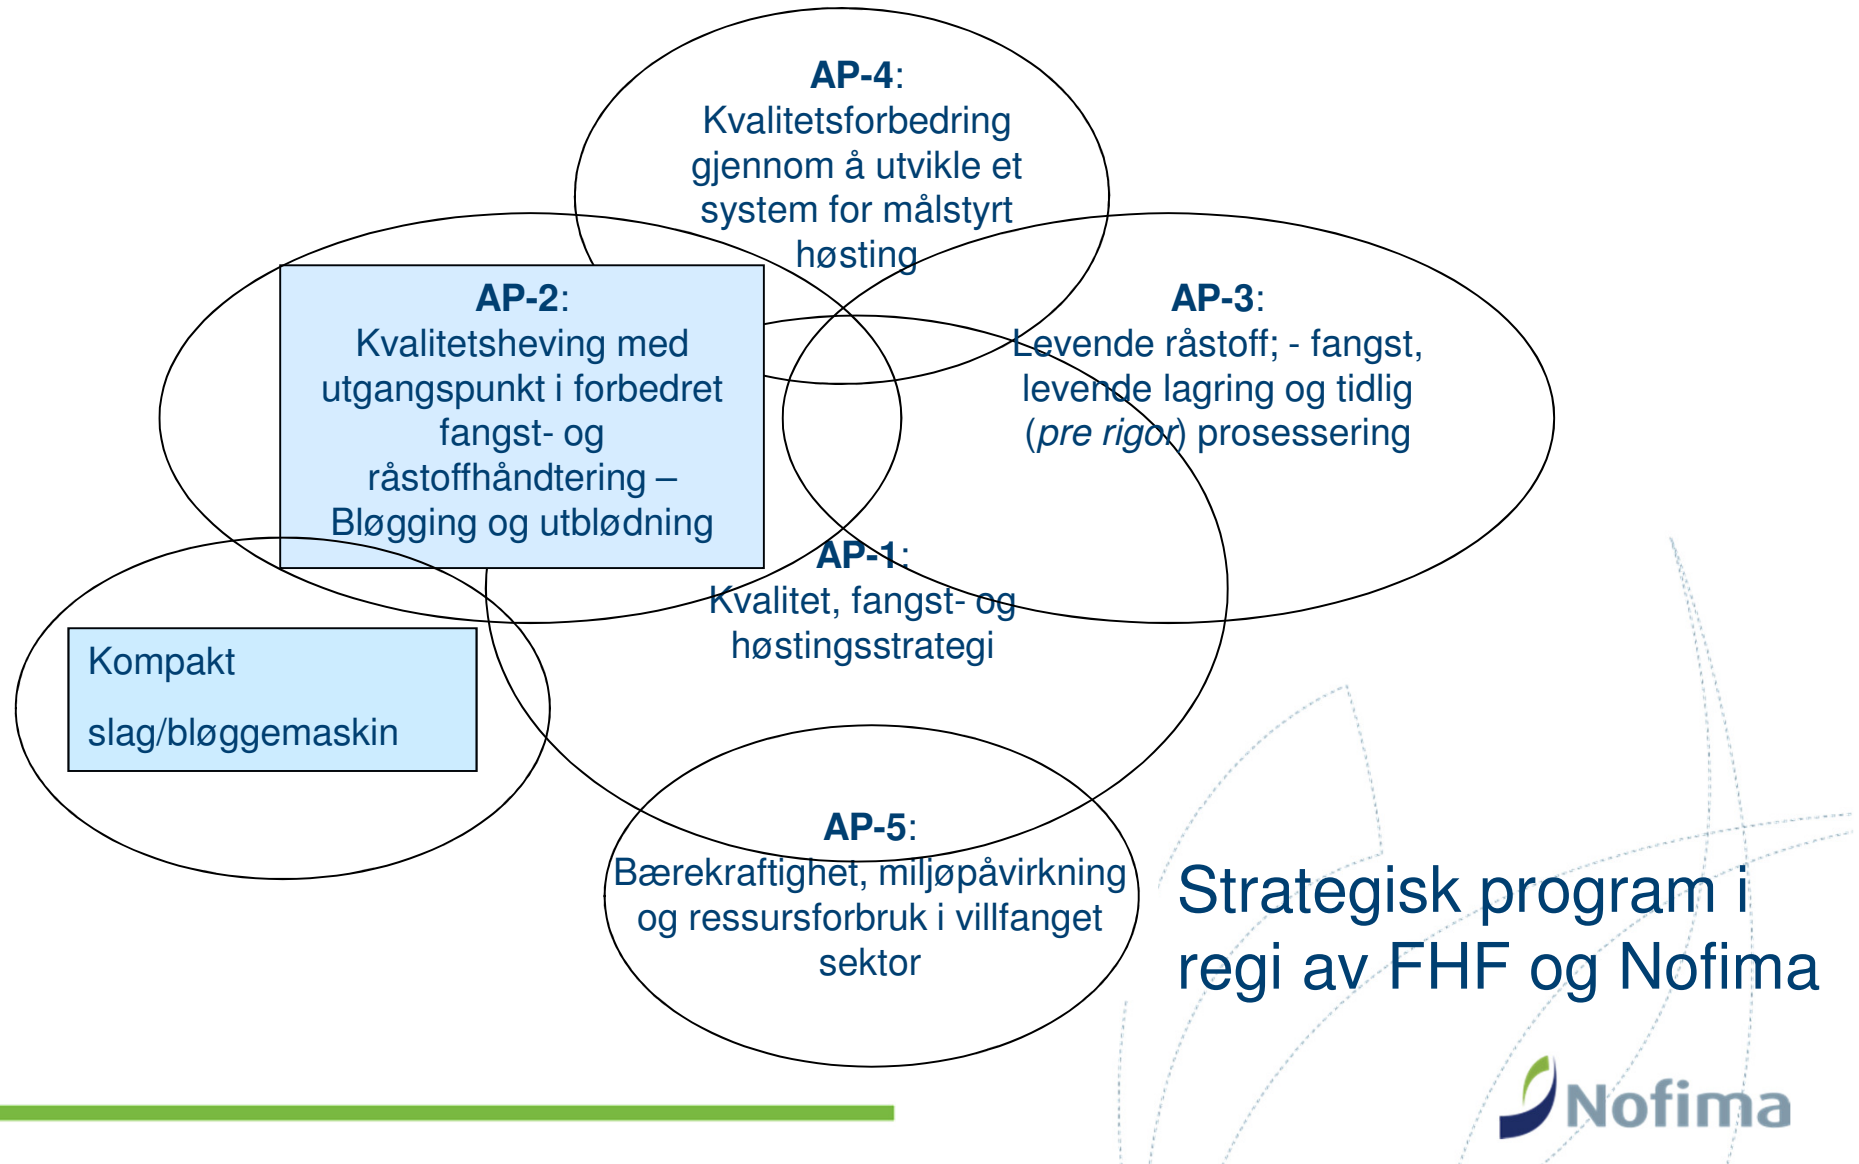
**AP-4**:
Kvalitetsforbedring gjennom å utvikle et system for målstyrt høsting

**AP-2**:
Kvalitetsheving med utgangspunkt i forbedret fangst- og råstoffhåndtering – Bløgging og utblødning

**AP-3**:
Levende råstoff; - fangst, levende lagring og tidlig (*pre rigor*) prosessering

**AP-1**:
Kvalitet, fangst- og høstingsstrategi

Kompakt

slag/bløggemaskin

**AP-5**:
Bærekraftighet, miljøpåvirkning og ressursforbruk i villfanget sektor

Strategisk program i regi av FHF og Nofima

Nofima